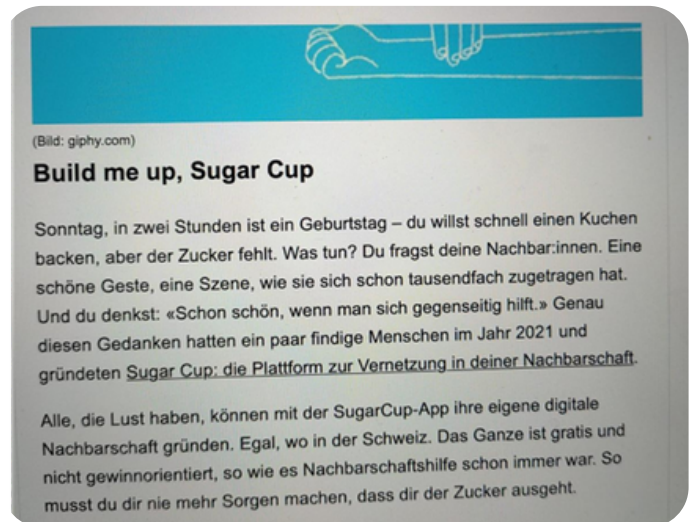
(Bild: giphy.com)

Build me up, Sugar Cup

Sonntag, in zwei Stunden ist ein Geburtstag – du willst schnell einen Kuchen backen, aber der Zucker fehlt. Was tun? Du fragst deine Nachbar:innen. Eine schöne Geste, eine Szene, wie sie sich schon tausendfach zugetragen hat. Und du denkst: «Schon schön, wenn man sich gegenseitig hilft.» Genau diesen Gedanken hatten ein paar findige Menschen im Jahr 2021 und gründeten Sugar Cup: die Plattform zur Vernetzung in deiner Nachbarschaft.

Alle, die Lust haben, können mit der SugarCup-App ihre eigene digitale Nachbarschaft gründen. Egal, wo in der Schweiz. Das Ganze ist gratis und nicht gewinnorientiert, so wie es Nachbarschaftshilfe schon immer war. So musst du dir nie mehr Sorgen machen, dass dir der Zucker ausgeht.